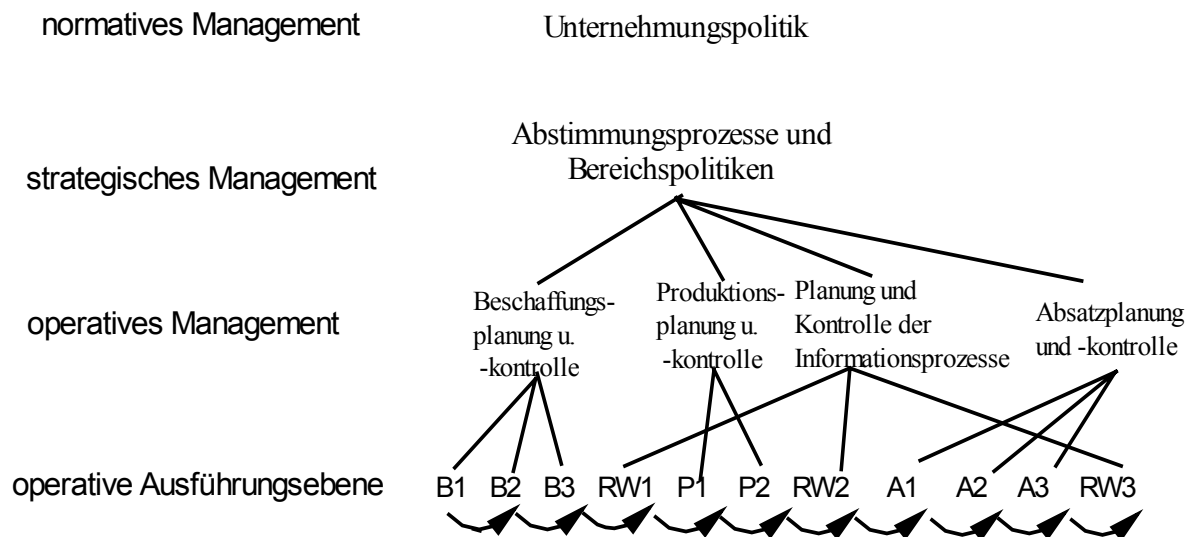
normatives Management

Unternehmungspolitik

strategisches Management

Abstimmungsprozesse und Bereichspolitiken

operatives Management

Beschaffungsplanung u. -kontrolle

Produktionsplanung u. -kontrolle

Planung und Kontrolle der Informationsprozesse

Absatzplanung und -kontrolle

operative Ausführungsebene

B1 B2 B3 RW1 P1 P2 RW2 A1 A2 A3 RW3